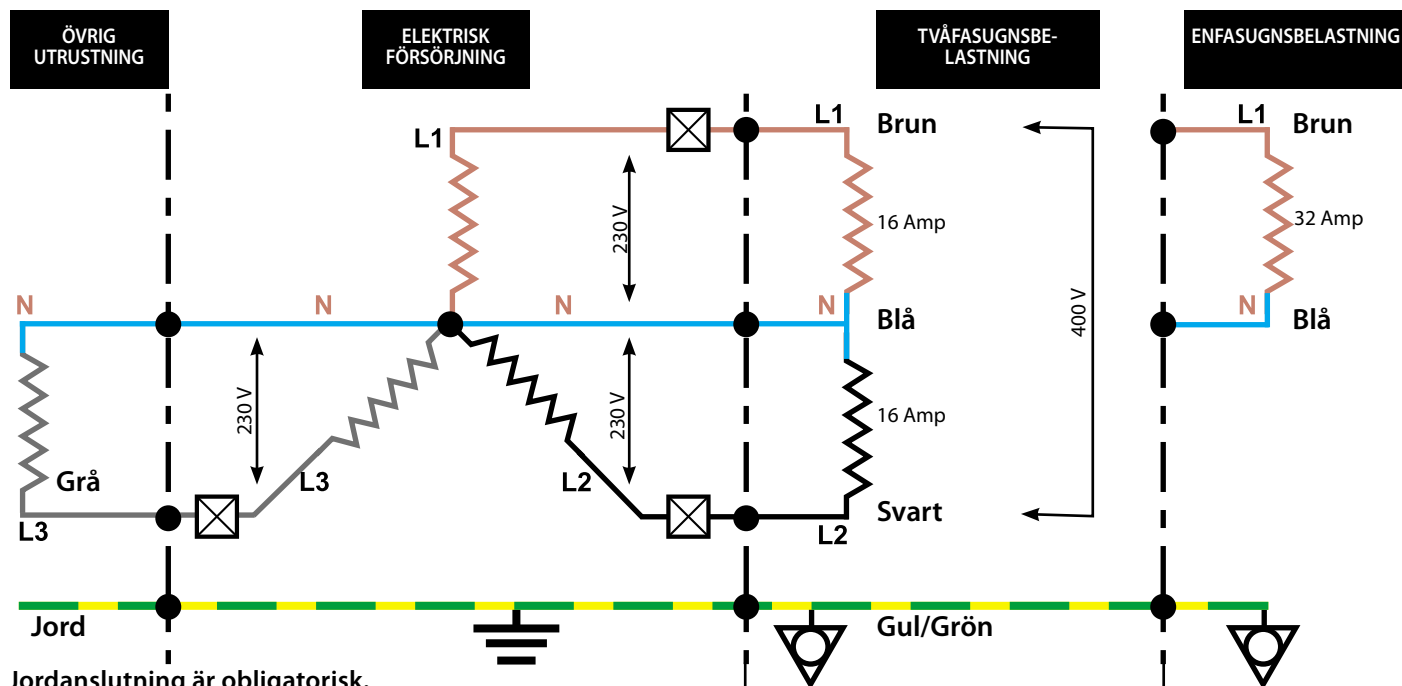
ÖVRIG UTRUSTNING

ELEKTRISK FÖRSÖRJNING

TVÅFASUGNSBELASTNING

ENFASUGNSBELASTNING

L1

L1 Brun

L1 Brun

230 V

16 Amp

32 Amp

400 V

N N N N Blå

N Blå

230 V

230 V

16 Amp

Grå

L3

L2

Svart

L3

L2

Jord

Gul/Grön

Jordanslutning är obligatorisk.